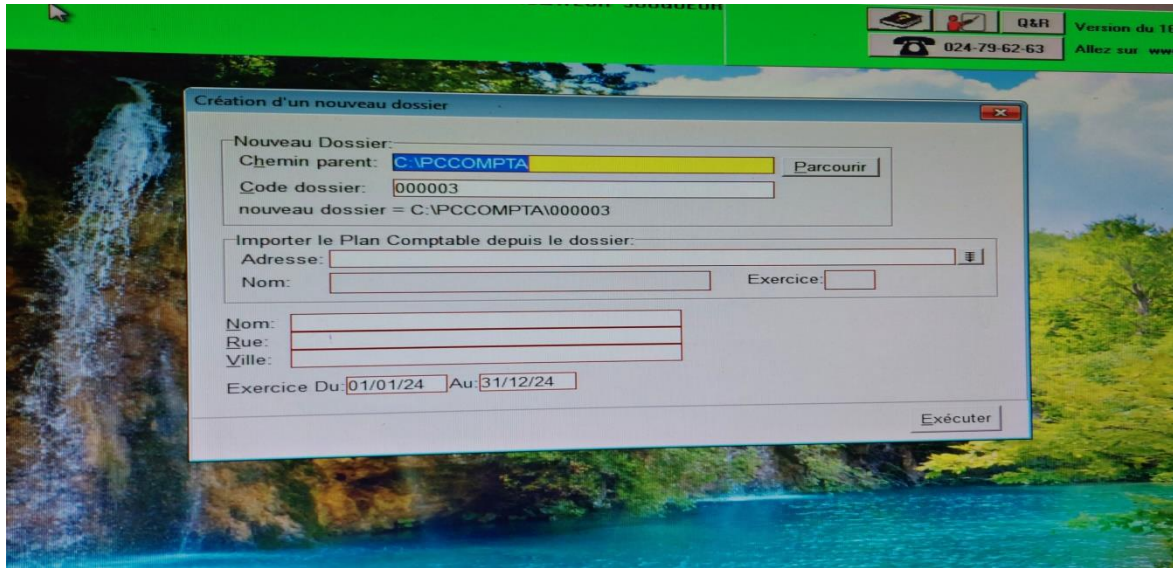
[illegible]

Q&R

024-79-62-63

Version du 1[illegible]

Allez sur ww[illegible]

Création d'un nouveau dossier

Nouveau Dossier:

Chemin parent: C:\PCCOMPTA

Parcourir

Code dossier: 000003

nouveau dossier = C:\PCCOMPTA\000003

Importer le Plan Comptable depuis le dossier:

Adresse:

Nom:

Exercice:

Nom:

Rue:

Ville:

Exercice Du: 01/01/24 Au: 31/12/24

Exécuter